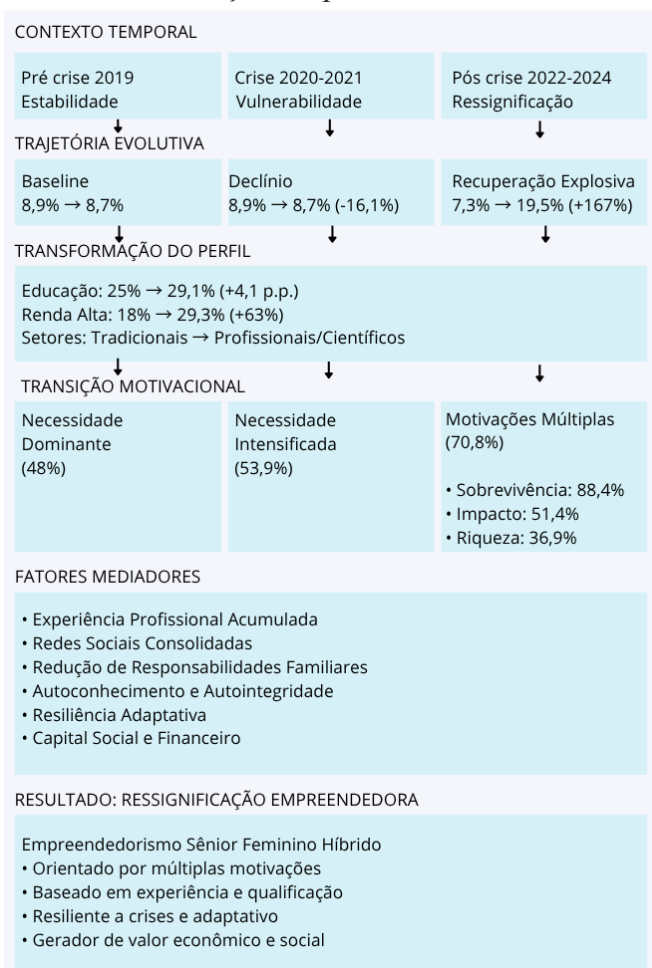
CONTEXTO TEMPORAL

Pré crise 2019
Estabilidade

Crise 2020-2021
Vulnerabilidade

Pós crise 2022-2024
Ressignificação

TRAJETÓRIA EVOLUTIVA

Baseline
8,9% → 8,7%

Declínio
8,9% → 8,7% (-16,1%)

Recuperação Explosiva
7,3% → 19,5% (+167%)

TRANSFORMAÇÃO DO PERFIL

Educação: 25% → 29,1% (+4,1 p.p.)
Renda Alta: 18% → 29,3% (+63%)
Setores: Tradicionais → Profissionais/Científicos

TRANSIÇÃO MOTIVACIONAL

Necessidade Dominante (48%)

Necessidade Intensificada (53,9%)

Motivações Múltiplas (70,8%)

• Sobrevivência: 88,4%
• Impacto: 51,4%
• Riqueza: 36,9%

FATORES MEDIADORES

• Experiência Profissional Acumulada
• Redes Sociais Consolidadas
• Redução de Responsabilidades Familiares
• Autoconhecimento e Autointegridade
• Resiliência Adaptativa
• Capital Social e Financeiro

RESULTADO: RESSIGNIFICAÇÃO EMPREENDEDORA

Empreendedorismo Sênior Feminino Híbrido
• Orientado por múltiplas motivações
• Baseado em experiência e qualificação
• Resiliente a crises e adaptativo
• Gerador de valor econômico e social